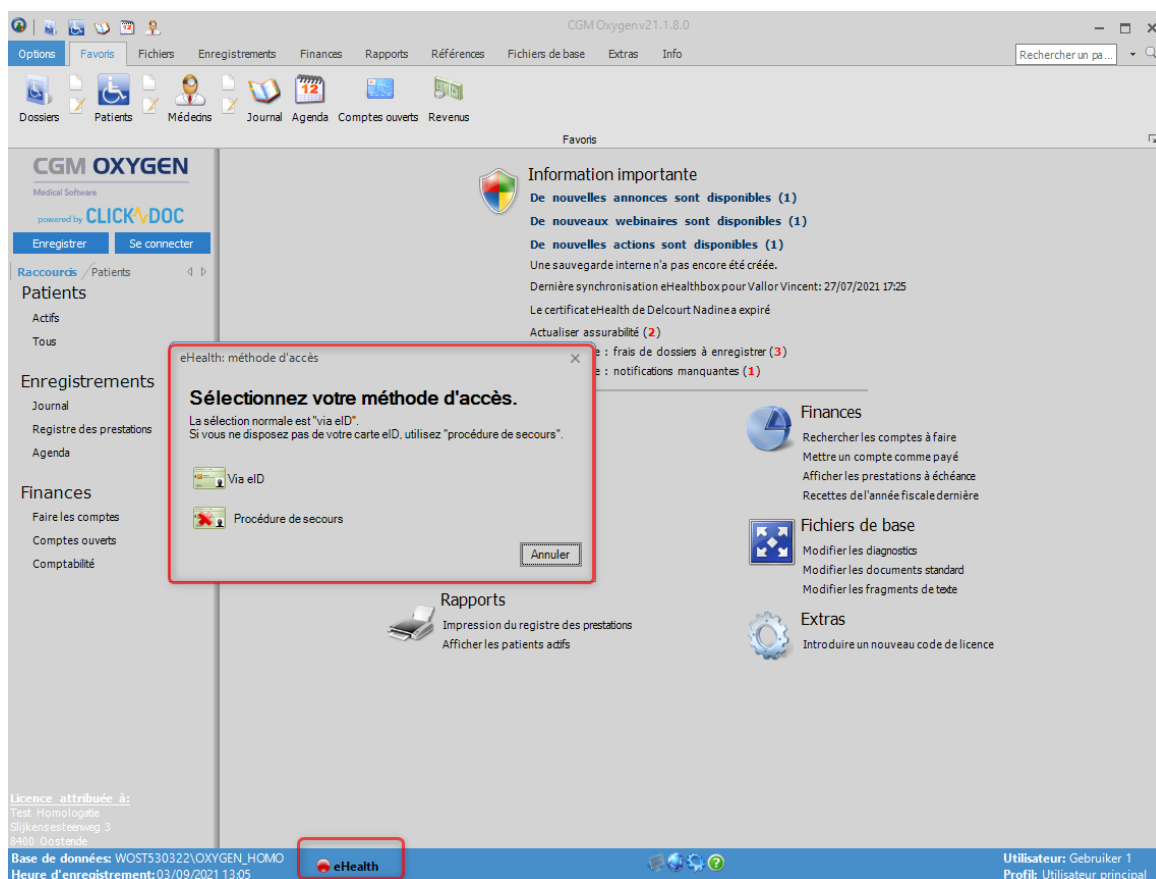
CGM Oxygenv21.1.8.0

Options Favoris Fichiers Enregistrements Finances Rapports Références Fichiers de base Extras Info

Rechercher un pa...

Dossiers Patients Médecins Journal Agenda Comptes ouverts Revenus

Favoris

CGM OXYGEN
Medical Software
powered by CLICKDOC

Enregistrer Se connecter

Raccourcis / Patients

Patients
Actifs
Tous

Enregistrements
Journal
Registre des prestations
Agenda

Finances
Faire les comptes
Comptes ouverts
Comptabilité

Information importante
De nouvelles annonces sont disponibles (1)
De nouveaux webinaires sont disponibles (1)
De nouvelles actions sont disponibles (1)
Une sauvegarde interne n'a pas encore été créée.
Dernière synchronisation eHealthbox pour Vallor Vincent: 27/07/2021 17:25
Le certificat eHealth de Delcourt Nadine a expiré
Actualiser assurabilité (2)
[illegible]e : frais de dossiers à enregistrer (3)
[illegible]e : notifications manquantes (1)

eHealth: méthode d'accès

Sélectionnez votre méthode d'accès.
La sélection normale est "via eID".
Si vous ne disposez pas de votre carte eID, utilisez "procédure de secours".

Via eID
Procédure de secours

Annuler

Finances
Rechercher les comptes à faire
Mettre un compte comme payé
Afficher les prestations à échéance
Recettes de l'année fiscale dernière

Fichiers de base
Modifier les diagnostics
Modifier les documents standard
Modifier les fragments de texte

Rapports
Impression du registre des prestations
Afficher les patients actifs

Extras
Introduire un nouveau code de licence

Licence attribuée à:
Test Homologatie
Slijkensesteenweg 3
8400 Oostende

Base de données: WOST530322\OXYGEN_HOMO
Heure d'enregistrement: 03/09/2021 13:05

eHealth

Utilisateur: Gebruiker 1
Profil: Utilisateur principal